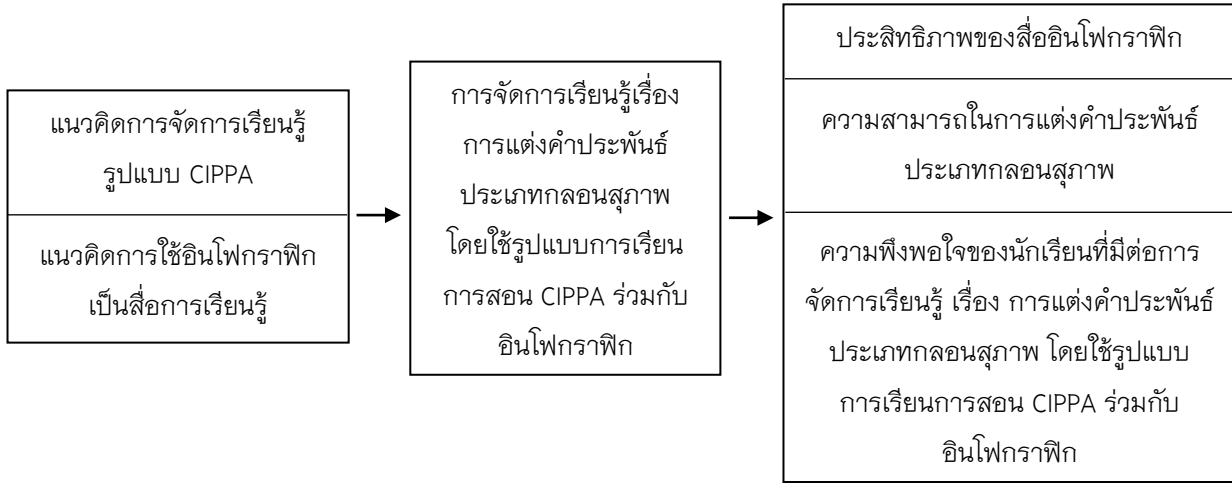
แนวคิดการจัดการเรียนรู้รูปแบบ CIPPA

แนวคิดการใช้อินโฟกราฟิกเป็นสื่อการเรียนรู้

การจัดการเรียนรู้เรื่อง การแต่งคำประพันธ์ประเภทกลอนสุภาพ โดยใช้รูปแบบการเรียนการสอน CIPPA ร่วมกับอินโฟกราฟิก

ประสิทธิภาพของสื่ออินโฟกราฟิก

ความสามารถในการแต่งคำประพันธ์ประเภทกลอนสุภาพ

ความพึงพอใจของนักเรียนที่มีต่อการจัดการเรียนรู้ เรื่อง การแต่งคำประพันธ์ประเภทกลอนสุภาพ โดยใช้รูปแบบการเรียนการสอน CIPPA ร่วมกับอินโฟกราฟิก